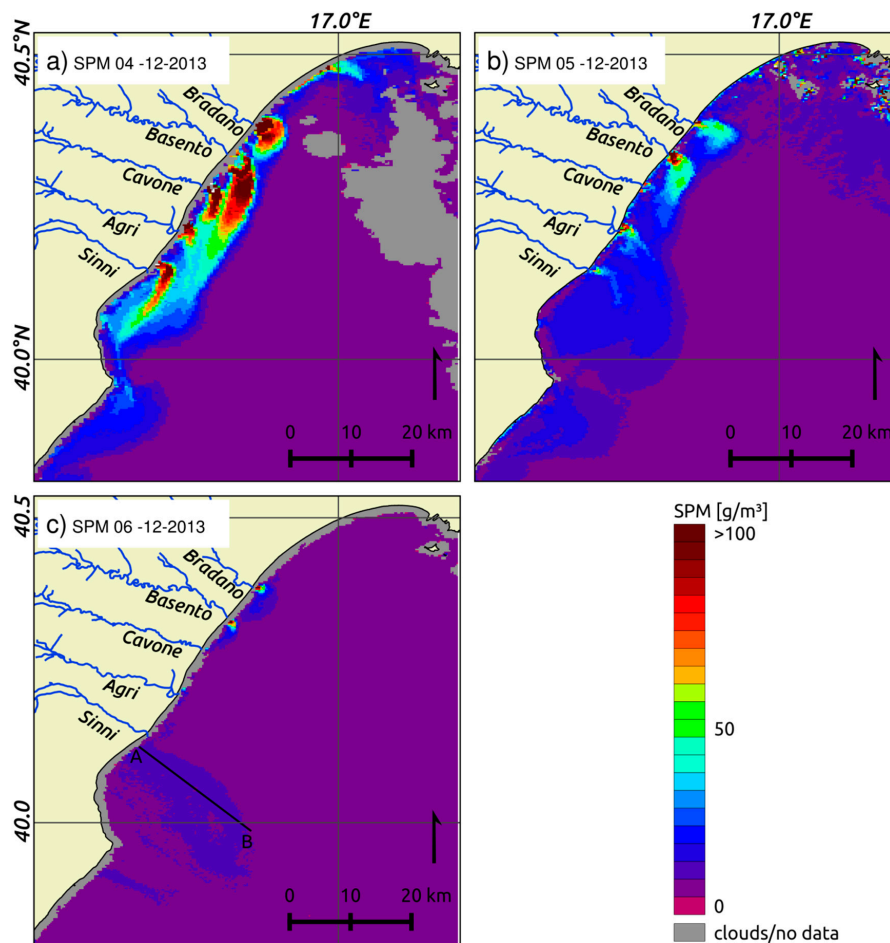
17.0°E

40.5°N

a) SPM 04 -12-2013

Bradano
Basento
Cavone
Agri
Sinni

40.0°N

0 10 20 km

17.0°E

b) SPM 05 -12-2013

Bradano
Basento
Cavone
Agri
Sinni

0 10 20 km

40.5

c) SPM 06 -12-2013

Bradano
Basento
Cavone
Agri
Sinni

A
B

40.0

0 10 20 km

SPM [g/m³]
>100
50
0
clouds/no data